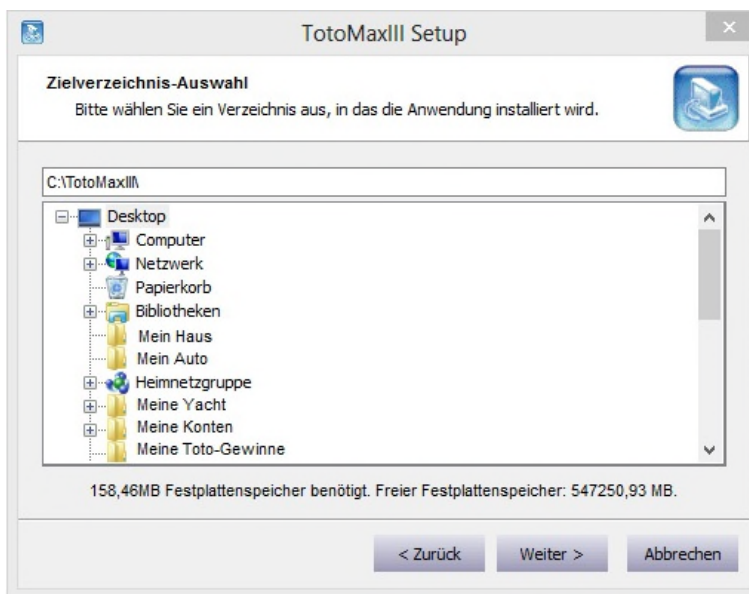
TotoMaxIII Setup

Zielverzeichnis-Auswahl
Bitte wählen Sie ein Verzeichnis aus, in das die Anwendung installiert wird.

C:\TotoMaxIII\

Desktop
Computer
Netzwerk
Papierkorb
Bibliotheken
Mein Haus
Mein Auto
Heimnetzgruppe
Meine Yacht
Meine Konten
Meine Toto-Gewinne

158,46MB Festplattenspeicher benötigt. Freier Festplattenspeicher: 547250,93 MB.

< Zurück
Weiter >
Abbrechen